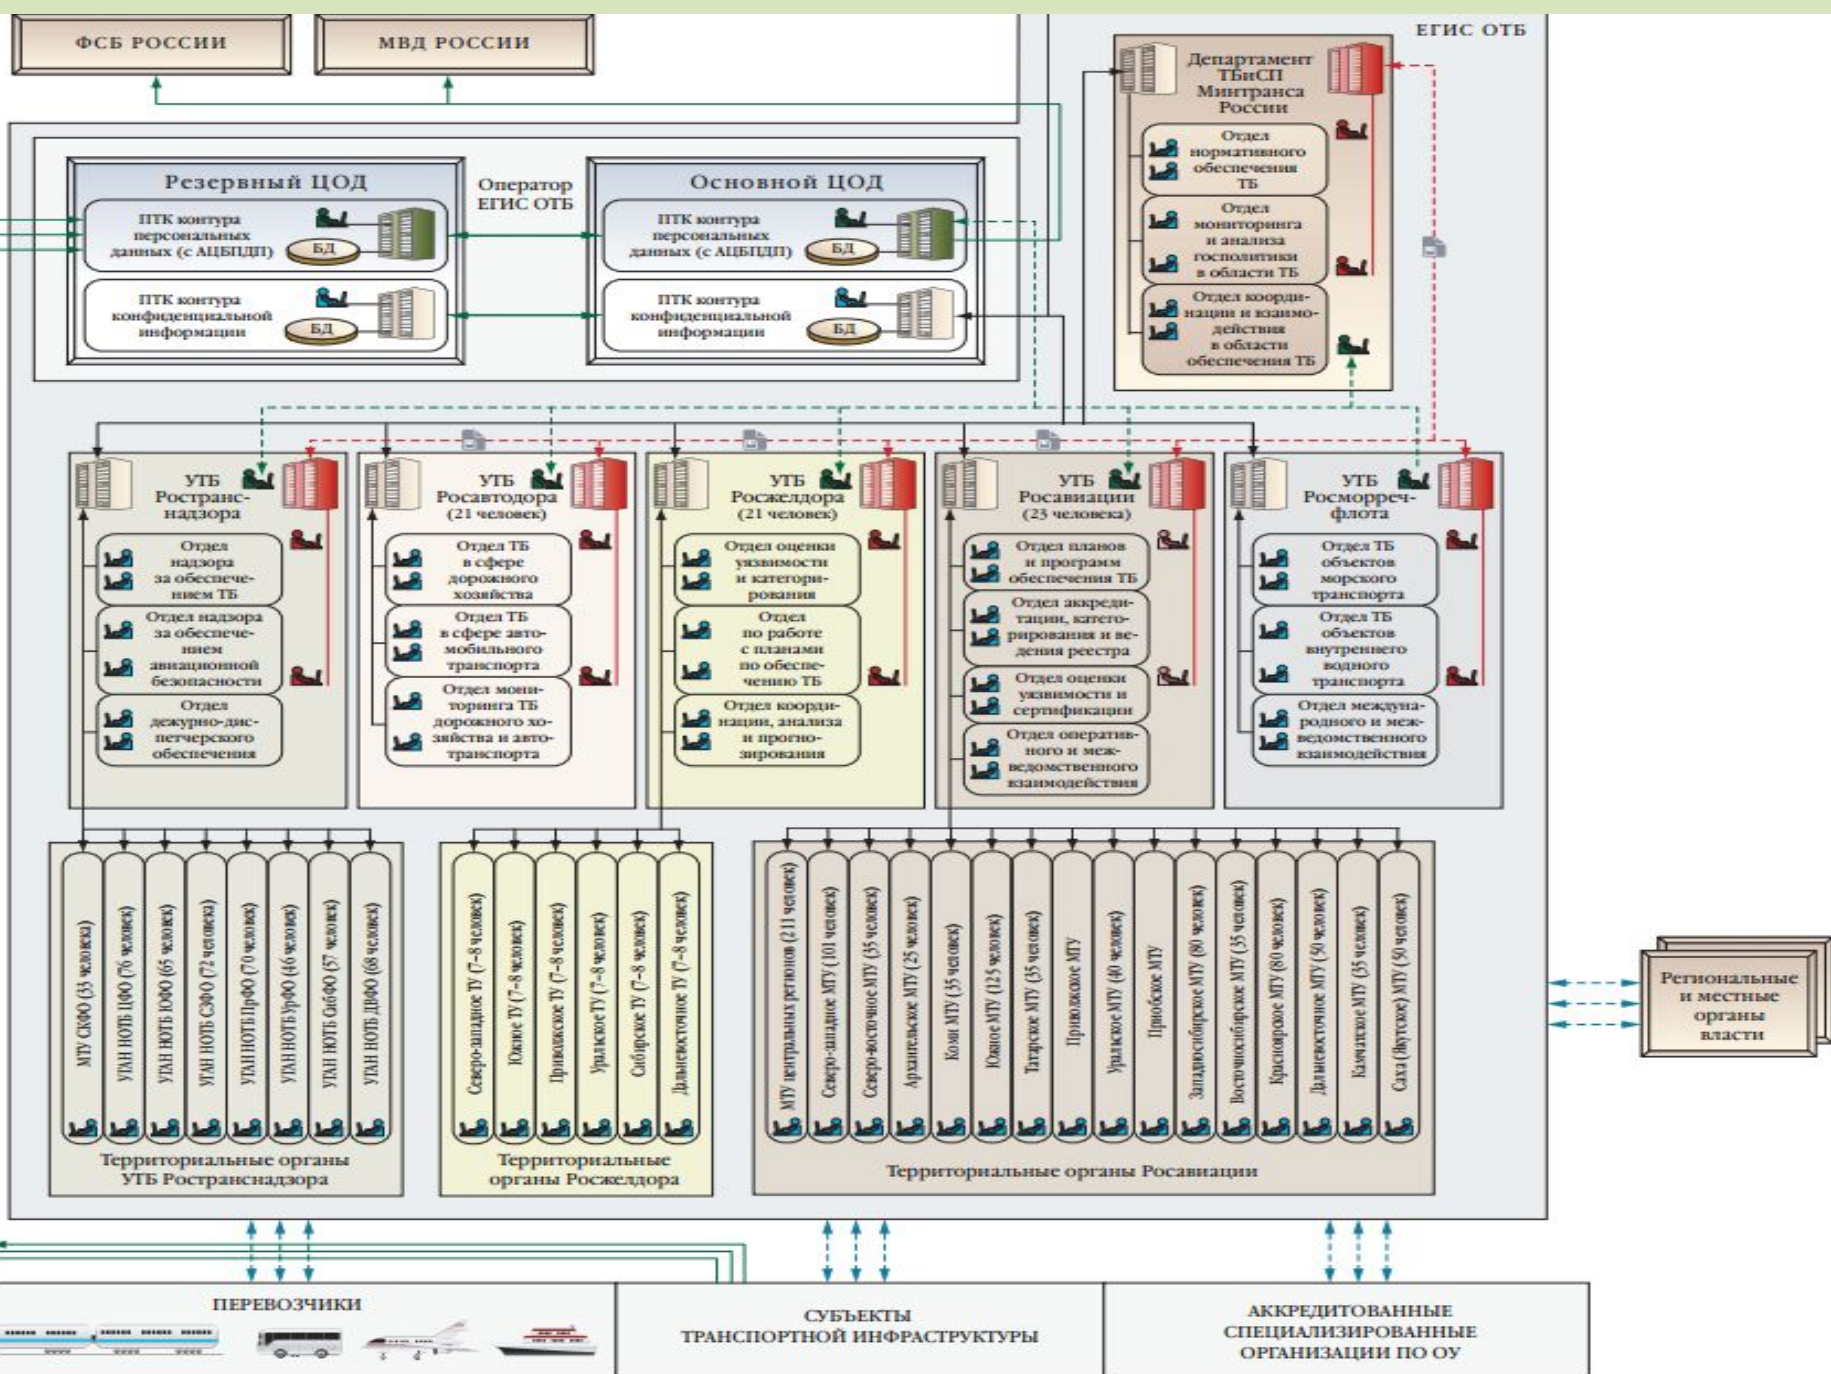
ФСБ РОССИИ

МВД РОССИИ

ЕГИС ОТБ

Департамент ТБиСП Минтранса России

Отдел нормативного обеспечения ТБ

Отдел мониторинга и анализа госполитики в области ТБ

Отдел координации и взаимодействия в области обеспечения ТБ

Резервный ЦОД

ПТК контура персональных данных (с АЦБПДП)

БД

ПТК контура конфиденциальной информации

БД

Оператор ЕГИС ОТБ

Основной ЦОД

ПТК контура персональных данных (с АЦБПДП)

БД

ПТК контура конфиденциальной информации

БД

УТБ Ространснадзора

Отдел надзора за обеспечением ТБ

Отдел надзора за обеспечением авиационной безопасности

Отдел дежурно-диспетчерского обеспечения

УТБ Росавтодора (21 человек)

Отдел ТБ в сфере дорожного хозяйства

Отдел ТБ в сфере автомобильного транспорта

Отдел мониторинга ТБ дорожного хозяйства и автотранспорта

УТБ Росжелдора (21 человек)

Отдел оценки уязвимости и категорирования

Отдел по работе с планами по обеспечению ТБ

Отдел координации, анализа и прогнозирования

УТБ Росавиации (23 человека)

Отдел планов и программ обеспечения ТБ

Отдел аккредитации, категорирования и ведения реестра

Отдел оценки уязвимости и сертификации

Отдел оперативного и межведомственного взаимодействия

УТБ Росморречфлота

Отдел ТБ объектов морского транспорта

Отдел ТБ объектов внутреннего водного транспорта

Отдел международного и межведомственного взаимодействия

МТУ СКФО (33 человека)
УГАН НОТБ ЦФО (76 человек)
УГАН НОТБ ЮФО (65 человек)
УГАН НОТБ СЗФО (72 человека)
УГАН НОТБ ПрФО (70 человек)
УГАН НОТБ УрФО (46 человек)
УГАН НОТБ СибФО (57 человек)
УГАН НОТБ ДВФО (68 человек)

Территориальные органы УТБ Ространснадзора

Северо-западное ТУ (7–8 человек)
Южное ТУ (7–8 человек)
Приволжское ТУ (7–8 человек)
Уральское ТУ (7–8 человек)
Сибирское ТУ (7–8 человек)
Дальневосточное ТУ (7–8 человек)

Территориальные органы Росжелдора

МТУ центральных регионов (211 человек)
Северо-западное МТУ (101 человек)
Северо-восточное МТУ (35 человек)
Архангельское МТУ (25 человек)
Коми МТУ (35 человек)
Южное МТУ (125 человек)
Татарское МТУ (35 человек)
Приволжское МТУ
Уральское МТУ (40 человек)
Приобское МТУ
Западносибирское МТУ (80 человек)
Восточносибирское МТУ (35 человек)
Красноярское МТУ (80 человек)
Дальневосточное МТУ (50 человек)
Камчатское МТУ (35 человек)
Саха (Якутское) МТУ (50 человек)

Территориальные органы Росавиации

Региональные и местные органы власти

ПЕРЕВОЗЧИКИ

СУБЪЕКТЫ ТРАНСПОРТНОЙ ИНФРАСТРУКТУРЫ

АККРЕДИТОВАННЫЕ СПЕЦИАЛИЗИРОВАННЫЕ ОРГАНИЗАЦИИ ПО ОУ